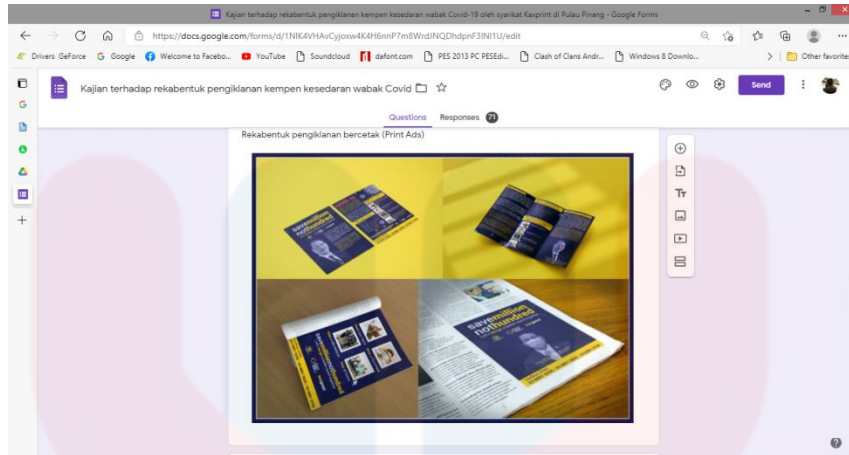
Kajian terhadap rekabentuk pengiklanan kempen kesedaran wabak Covid-19 oleh syarikat Kavprint di Pulau Pinang - Google Forms

https://docs.google.com/forms/d/1NK4VHAvCyjoxw4K4H6nnP7m8WrdJNQDhdpnF3lNI1U/edit

Drivers GeForce Google Welcome to Facebo... YouTube Soundcloud dafont.com PES 2013 PC PESEdi... Clash of Clans Andr... Windows 8 Downlo... Other favorites

Kajian terhadap rekabentuk pengiklanan kempen kesedaran wabak Covid

Send

Questions Responses 71

Rekabentuk pengiklanan bercetak (Print Ads)

save million not hundred

save million not hundred

save million not hundred

Tт

?